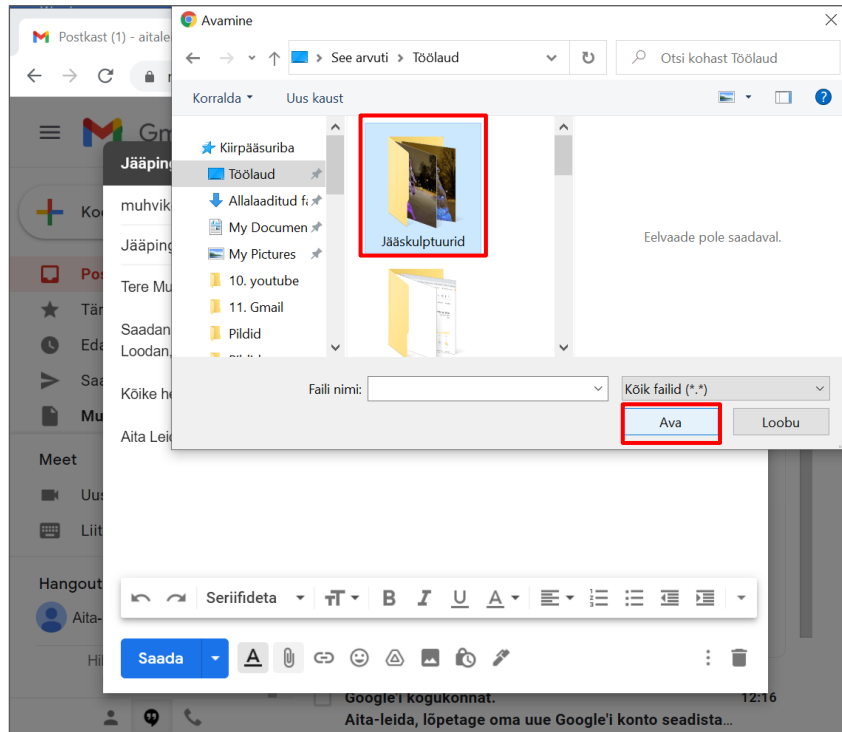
Postkast (1) - aitale

Avamine

See arvuti > Töölaud

Otsi kohast Töölaud

Korralda ▾ Uus kaust

Kiirpääsuriba
Töölaud
Allalaaditud f
My Documen
My Pictures
10. youtube
11. Gmail
Pildid

Jääskulptuurid

Eelvaade pole saadaval.

Faili nimi:
Kõik failid (*.*)
Ava
Loobu

Gm
Jääping
Ko
muhvik
Jääping
Tere Mu
Saadan
Loodan,
Kõike he
Aita Leid
Pos
Tär
Eda
Saa
Mu
Meet
Uus
Liit
Hangout
Aita-

Seriifideta

Saada

Google'i kogukonnat.
12:16
Aita-leida, lõpetage oma uue Google'i konto seadista...